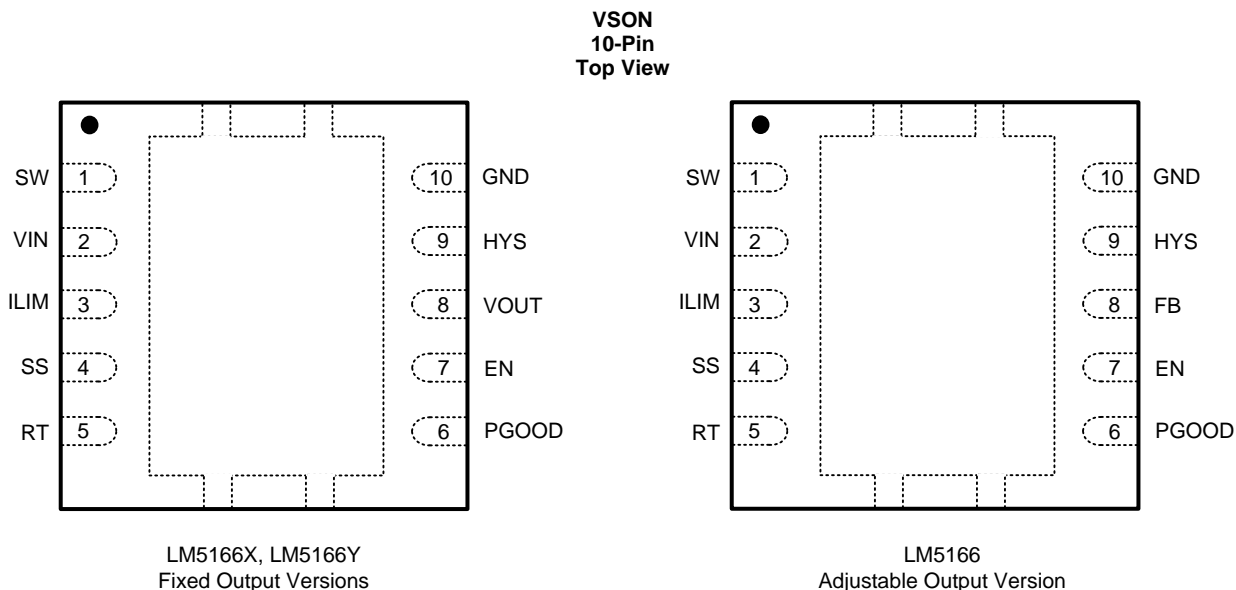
VSON
10-Pin
Top View

SW 1
VIN 2
ILIM 3
SS 4
RT 5

10 GND
9 HYS
8 VOUT
7 EN
6 PGOOD

LM5166X, LM5166Y
Fixed Output Versions

SW 1
VIN 2
ILIM 3
SS 4
RT 5

10 GND
9 HYS
8 FB
7 EN
6 PGOOD

LM5166
Adjustable Output Version